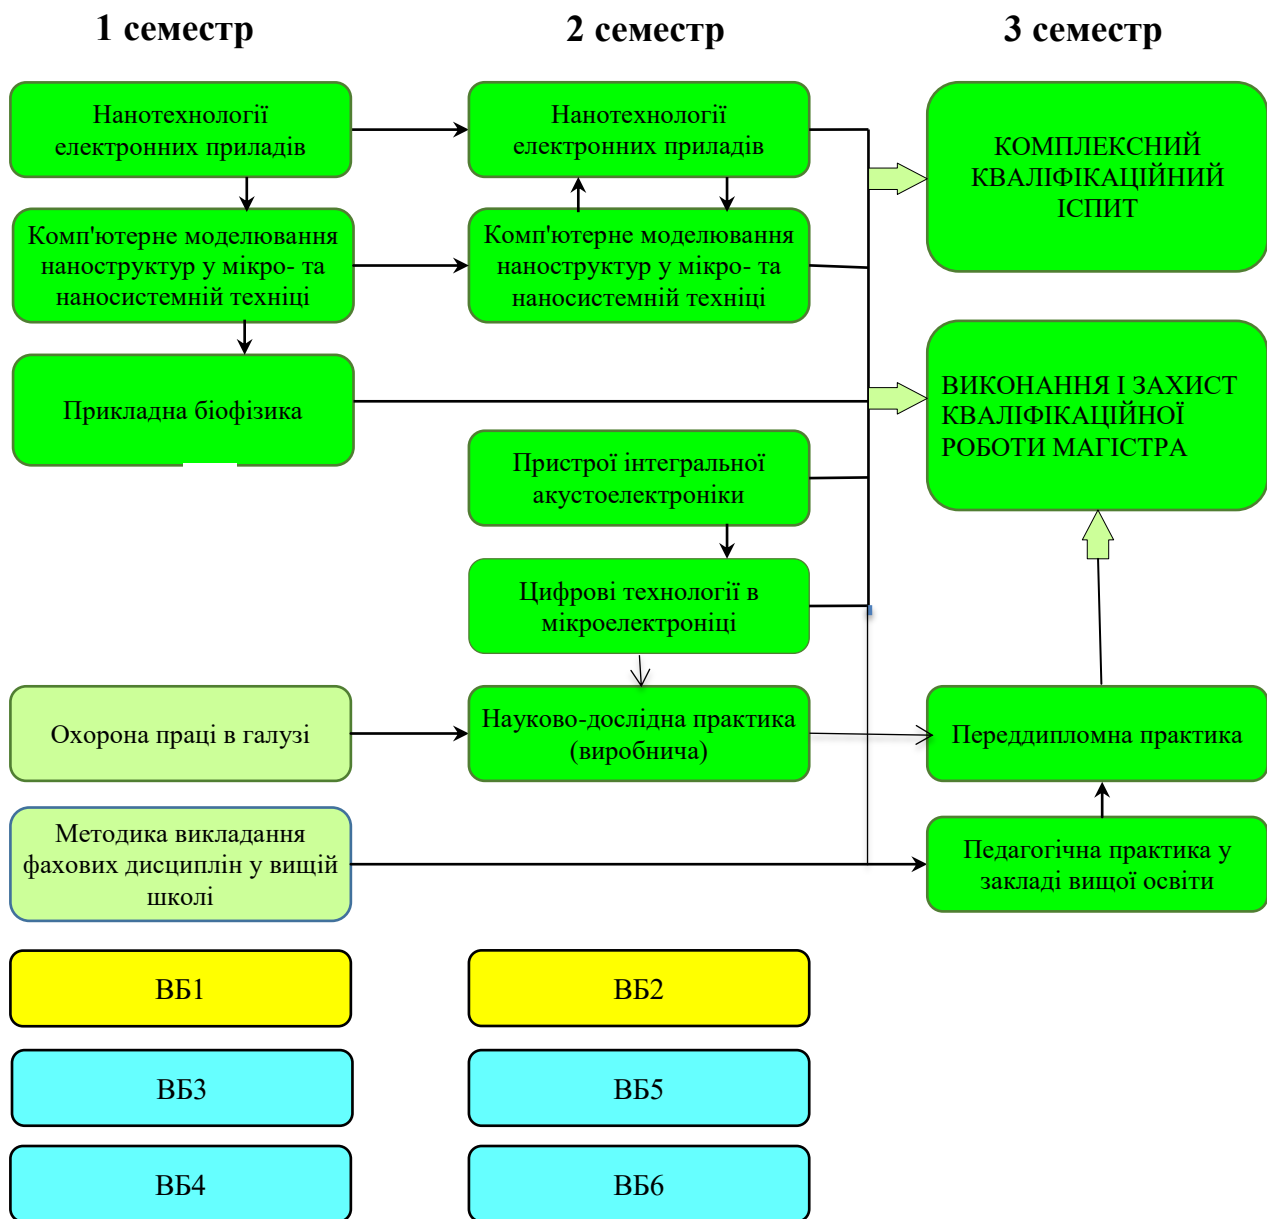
1 семестр

2 семестр

3 семестр

Нанотехнології електронних приладів

Комп'ютерне моделювання наноструктур у мікро- та наносистемній техніці

Прикладна біофізика

Нанотехнології електронних приладів

Комп'ютерне моделювання наноструктур у мікро- та наносистемній техніці

Пристрої інтегральної акустоелектроніки

Цифрові технології в мікроелектроніці

КОМПЛЕКСНИЙ КВАЛІФІКАЦІЙНИЙ ІСПИТ

ВИКОНАННЯ І ЗАХИСТ КВАЛІФІКАЦІЙНОЇ РОБОТИ МАГІСТРА

Охорона праці в галузі

Науково-дослідна практика (виробнича)

Переддипломна практика

Методика викладання фахових дисциплін у вищій школі

Педагогічна практика у закладі вищої освіти

ВБ1

ВБ2

ВБ3

ВБ5

ВБ4

ВБ6